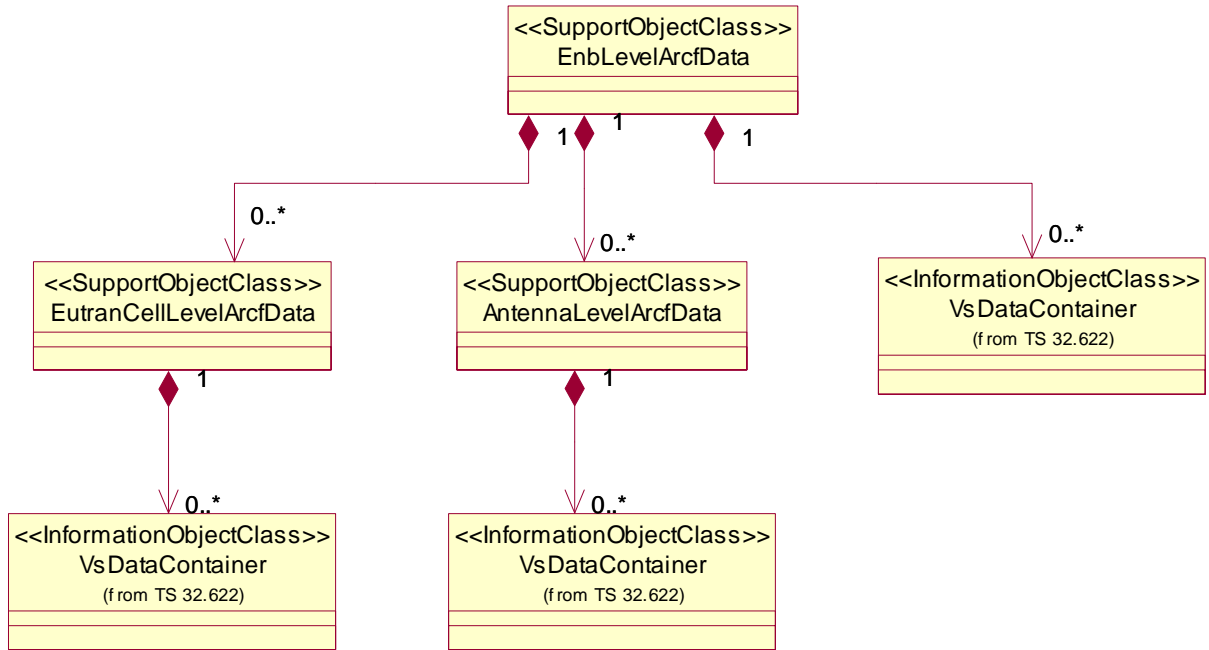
<<SupportObjectClass>>
EnbLevelArcfData

1

1

1

0..*

0..*

0..*

<<SupportObjectClass>>
EutranCellLevelArcfData

<<SupportObjectClass>>
AntennaLevelArcfData

<<InformationObjectClass>>
VsDataContainer
(from TS 32.622)

1

1

0..*

0..*

<<InformationObjectClass>>
VsDataContainer
(from TS 32.622)

<<InformationObjectClass>>
VsDataContainer
(from TS 32.622)